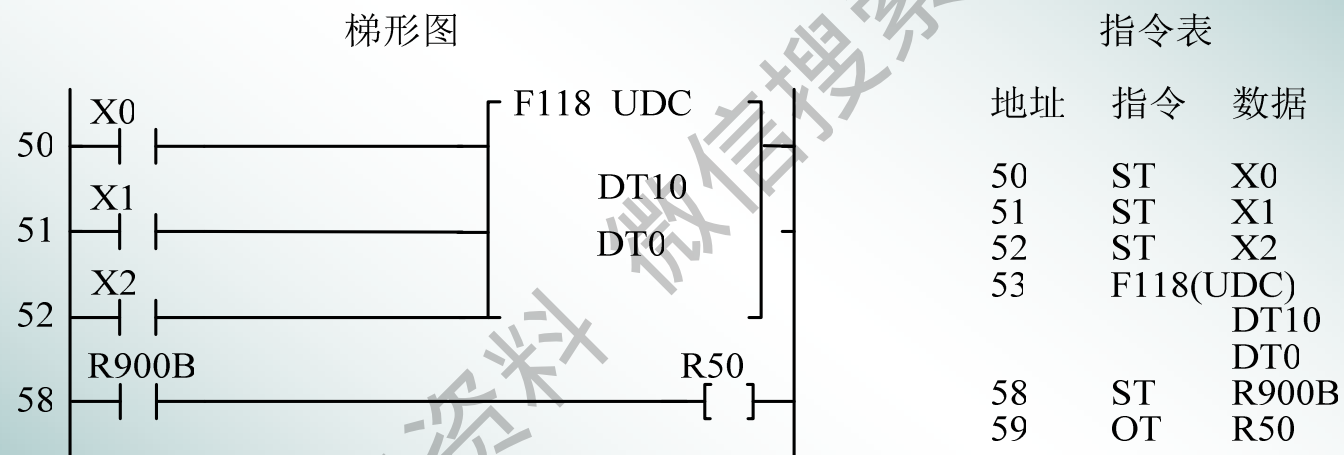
梯形图

50 X0
51 X1
52 X2
58 R900B

F118 UDC
DT10
DT0
R50

资料 微信搜索

指令表

| 地址 | 指令 | 数据 |
|---|---|---|
| 50 | ST | X0 |
| 51 | ST | X1 |
| 52 | ST | X2 |
| 53 | F118(UDC) | |
| | | DT10 |
| | | DT0 |
| 58 | ST | R900B |
| 59 | OT | R50 |